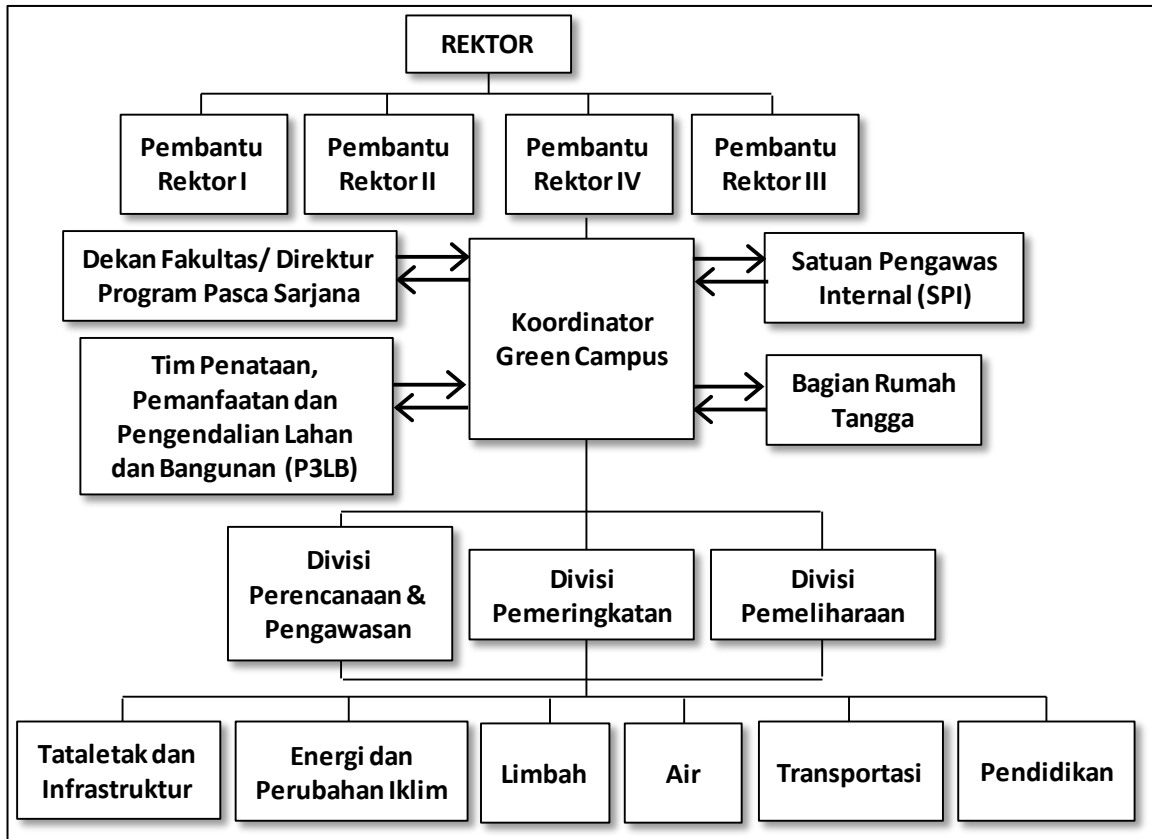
REKTOR

Pembantu Rektor I

Pembantu Rektor II

Pembantu Rektor IV

Pembantu Rektor III

Dekan Fakultas/ Direktur Program Pasca Sarjana

Koordinator Green Campus

Satuan Pengawas Internal (SPI)

Tim Penataan, Pemanfaatan dan Pengendalian Lahan dan Bangunan (P3LB)

Bagian Rumah Tangga

Divisi Perencanaan & Pengawasan

Divisi Pemeringkatan

Divisi Pemeliharaan

Tataletak dan Infrastruktur

Energi dan Perubahan Iklim

Limbah

Air

Transportasi

Pendidikan